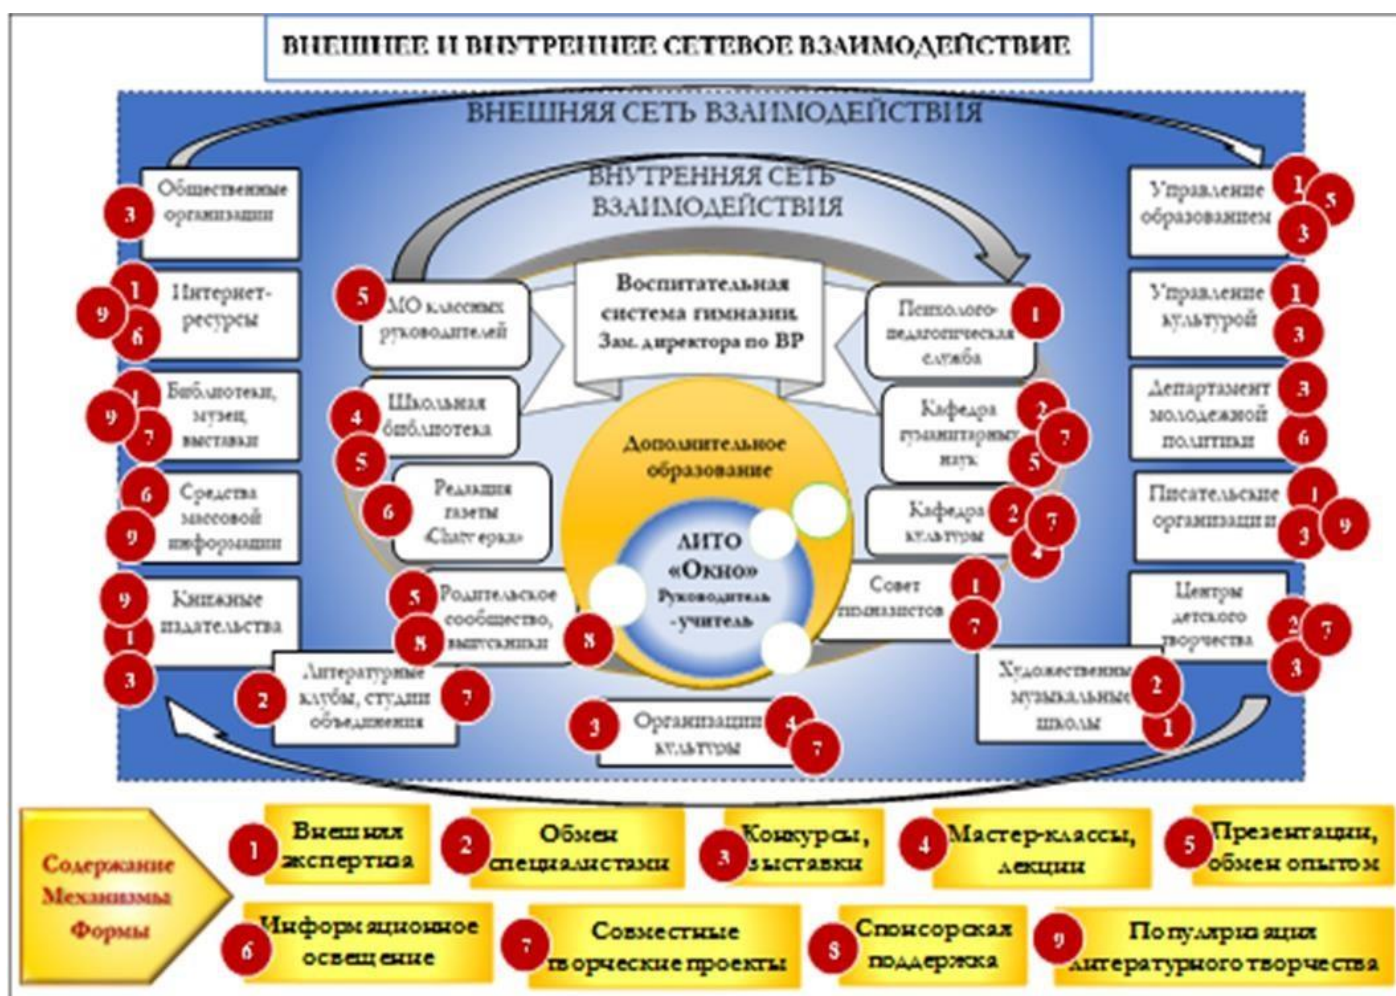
ВНЕШНЕЕ И ВНУТРЕННЕЕ СЕТЕВОЕ ВЗАИМОДЕЙСТВИЕ

ВНЕШНЯЯ СЕТЬ ВЗАИМОДЕЙСТВИЯ

ВНУТРЕННЯЯ СЕТЬ ВЗАИМОДЕЙСТВИЯ

3 Общественные организации

1 9 6 Интернет-ресурсы

1 9 7 Библиотеки, музеи, выставки

6 9 Средства массовой информации

9 1 3 Книжные издательства

2 Литературные клубы, студии объединения 7

5 МО классных руководителей

4 5 Школьная библиотека

6 Редакция газеты «Chatterbox»

5 8 Родительское сообщество, выпускники

8

Воспитательная система гимназии. Зам. директора по ВР

Дополнительное образование

ЛИТО «Окно» Руководитель - учитель

3 Организации культуры 4 7

Психолого-педагогическая служба 1

Кафедра гуманитарных наук 2 7 5

Кафедра культуры 2 7 4

Совет гимназистов 1 7

Художественные музыкальные школы 2 1

Управление образованием 1 5 3

Управление культурой 1 3

Департамент молодежной политики 3 6

Писательские организации 1 3 9

Центры детского творчества 2 7 3

Содержание Механизмы Формы

1 Внешняя экспертиза

2 Обмен специалистами

3 Конкурсы, выставки

4 Мастер-классы, лекции

5 Презентации, обмен опытом

6 Информационное освещение

7 Совместные творческие проекты

8 Спонсорская поддержка

9 Популяризация литературного творчества